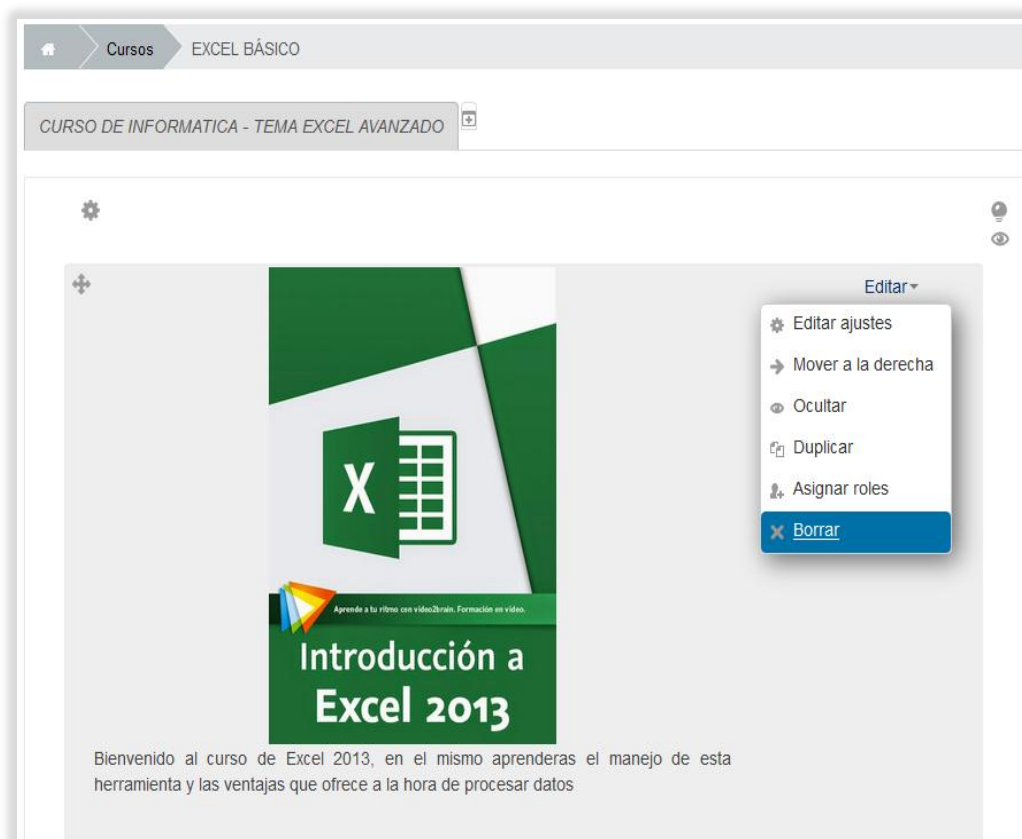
Cursos EXCEL BÁSICO

CURSO DE INFORMATICA - TEMA EXCEL AVANZADO

Editar

Editar ajustes
Mover a la derecha
Ocultar
Duplicar
Asignar roles
Borrar

X

Aprende a tu ritmo con video2brain. Formación en vídeo.

Introducción a Excel 2013

Bienvenido al curso de Excel 2013, en el mismo aprenderas el manejo de esta herramienta y las ventajas que ofrece a la hora de procesar datos